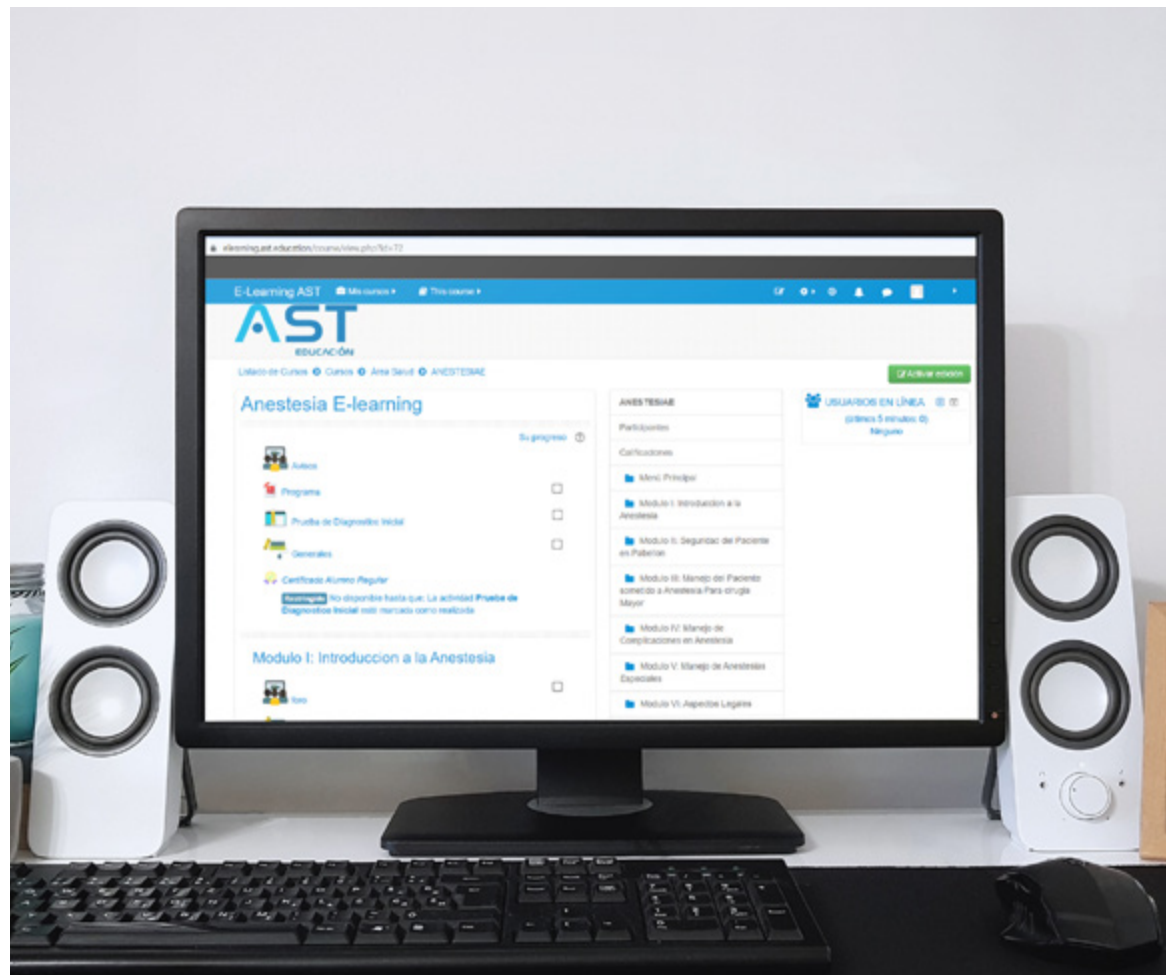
elearning.ast.education/course/view.php?id=72

E-Learning AST Mis cursos ▸ This course ▸

AST
EDUCACIÓN

Listado de Cursos Cursos Área Salud ANESTESIAE

Activar edición

Anestesia E-learning

Su progreso

Avisos

Programa

Prueba de Diagnostico Inicial

Generales

Certificado Alumno Regular

Restringido No disponible hasta que: La actividad Prueba de Diagnostico Inicial esté marcada como realizada

Modulo I: Introduccion a la Anestesia

foro

ANESTESIAE

Participantes

Calificaciones

Menú Principal

Modulo I: Introduccion a la Anestesia

Modulo II: Seguridad del Paciente en Pabellon

Modulo III: Manejo del Paciente sometido a Anestesia Para cirugia Mayor

Modulo IV: Manejo de Complicaciones en Anestesia

Modulo V: Manejo de Anestesias Especiales

Modulo VI: Aspectos Legales

USUARIOS EN LÍNEA

(últimos 5 minutos: 0)

Ninguno